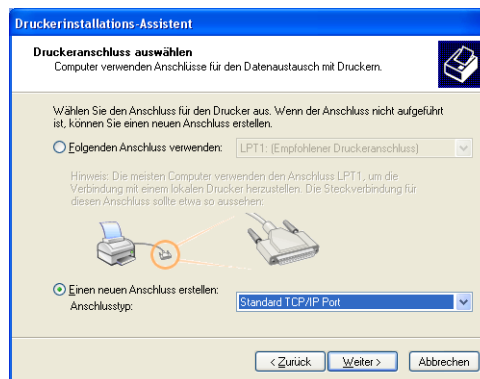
Druckerinstallations-Assistent

Druckeranschluss auswählen
Computer verwenden Anschlüsse für den Datenaustausch mit Druckern.

Wählen Sie den Anschluss für den Drucker aus. Wenn der Anschluss nicht aufgeführt ist, können Sie einen neuen Anschluss erstellen.

Folgenden Anschluss verwenden: LPT1: (Empfohlener Druckeranschluss)

Hinweis: Die meisten Computer verwenden den Anschluss LPT1, um die Verbindung mit einem lokalen Drucker herzustellen. Die Steckverbindung für diesen Anschluss sollte etwa so aussehen:

Einen neuen Anschluss erstellen:
Anschlusstyp: Standard TCP/IP Port

< Zurück Weiter > Abbrechen